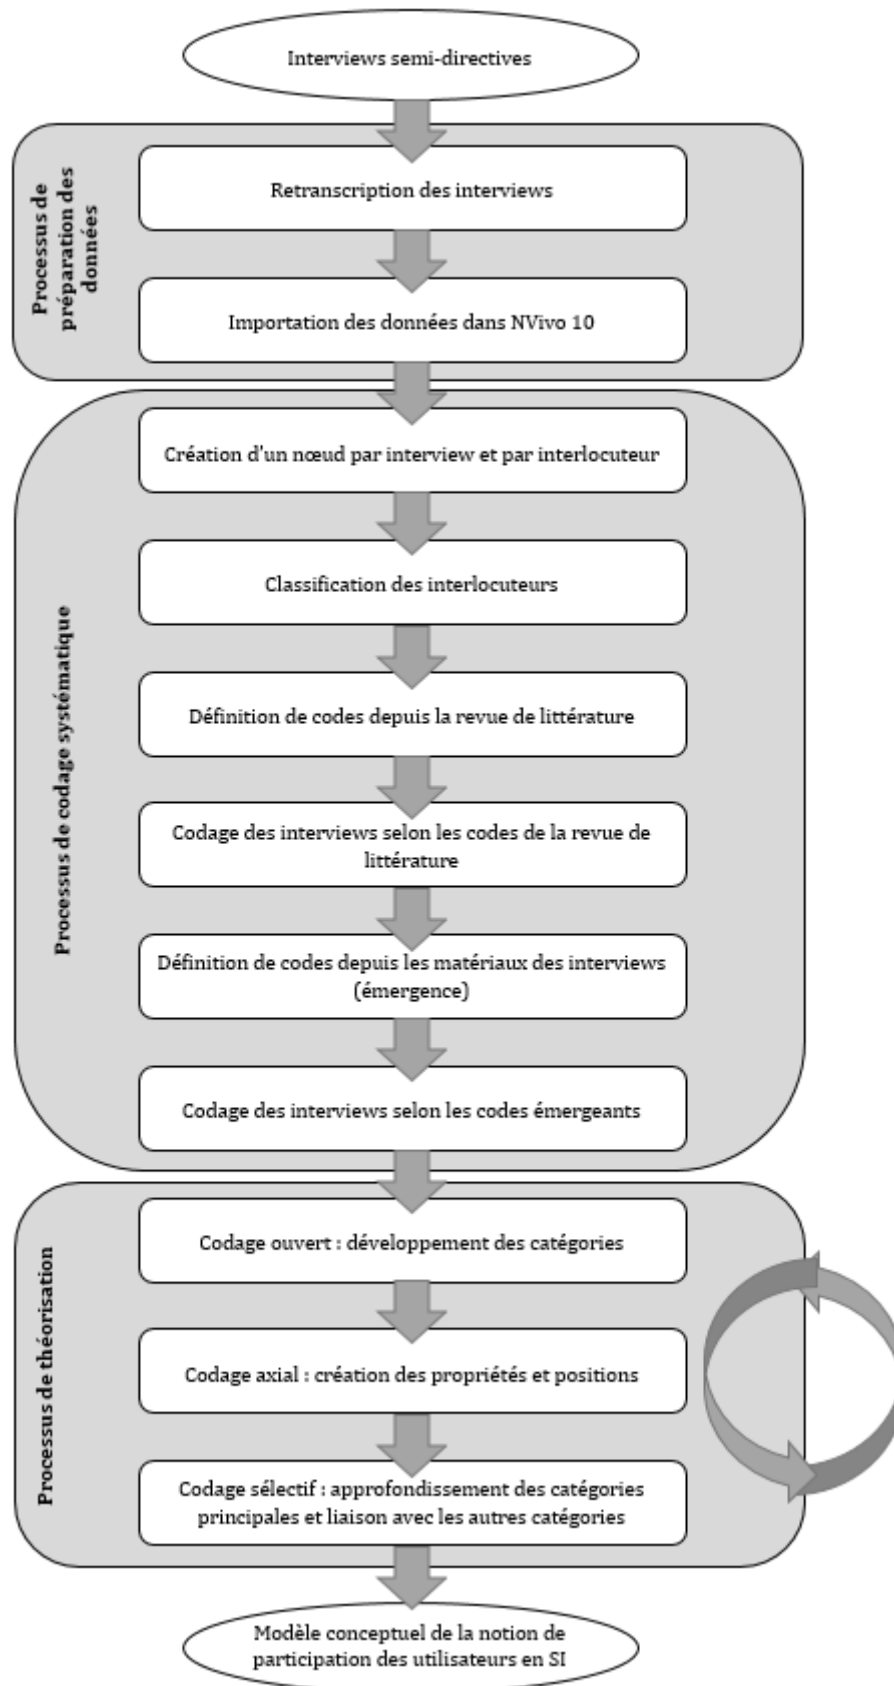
Interviews semi-directives

Processus de préparation des données

Retranscription des interviews

Importation des données dans NVivo 10

Processus de codage systématique

Création d'un nœud par interview et par interlocuteur

Classification des interlocuteurs

Définition de codes depuis la revue de littérature

Codage des interviews selon les codes de la revue de littérature

Définition de codes depuis les matériaux des interviews (émergence)

Codage des interviews selon les codes émergeants

Processus de théorisation

Codage ouvert : développement des catégories

Codage axial : création des propriétés et positions

Codage sélectif : approfondissement des catégories principales et liaison avec les autres catégories

Modèle conceptuel de la notion de participation des utilisateurs en SI